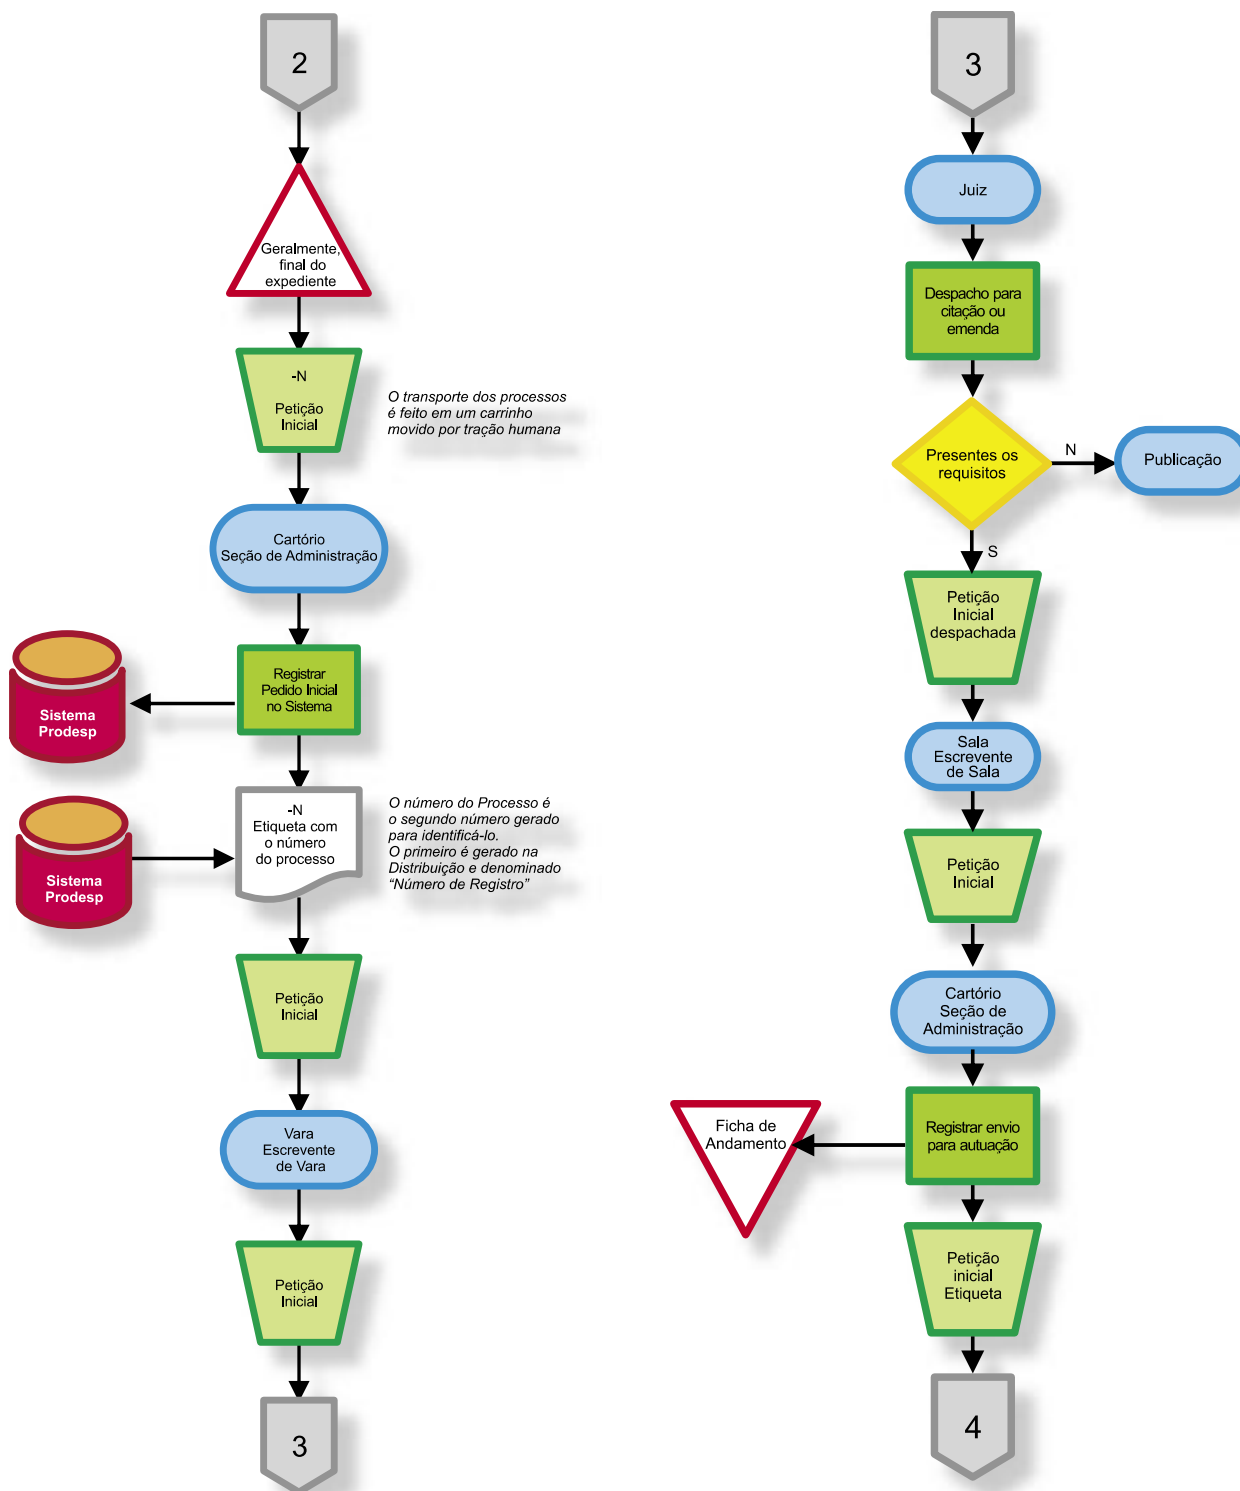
2

Geralmente, final do expediente

-N
Petição Inicial

O transporte dos processos é feito em um carrinho movido por tração humana

Cartório
Seção de Administração

Sistema Prodesp

Registrar Pedido Inicial no Sistema

Sistema Prodesp

-N
Etiqueta com o número do processo

O número do Processo é o segundo número gerado para identificá-lo.
O primeiro é gerado na Distribuição e denominado "Número de Registro"

Petição Inicial

Vara
Escrevente de Vara

Petição Inicial

3

3

Juiz

Despacho para citação ou emenda

Presentes os requisitos

N

Publicação

S

Petição Inicial despachada

Sala
Escrevente de Sala

Petição Inicial

Cartório
Seção de Administração

Ficha de Andamento

Registrar envio para autuação

Petição inicial Etiqueta

4